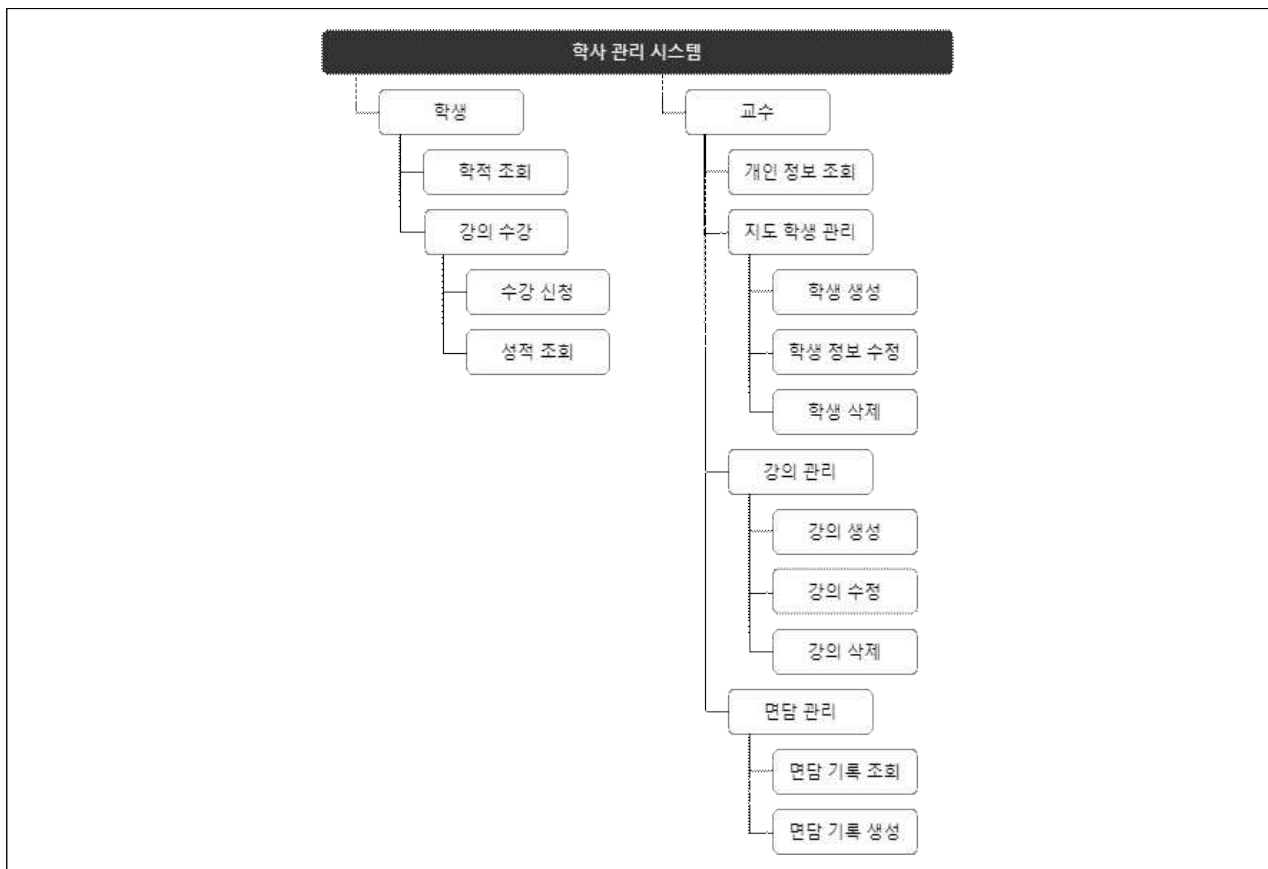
학사 관리 시스템

학생

학적 조회

강의 수강

수강 신청

성적 조회

교수

개인 정보 조회

지도 학생 관리

학생 생성

학생 정보 수정

학생 삭제

강의 관리

강의 생성

강의 수정

강의 삭제

면담 관리

면담 기록 조회

면담 기록 생성